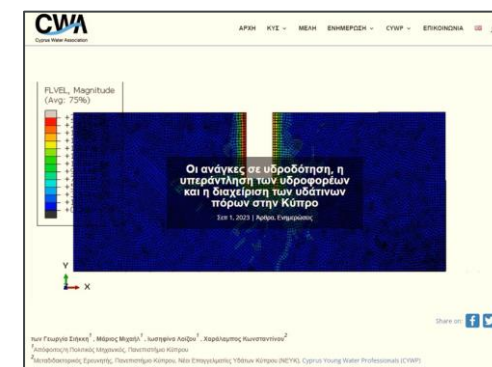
CWA
Cyprus Water Association

ΑΡΧΗ ΚΥΣ ⌄ ΜΕΛΗ ΕΝΗΜΕΡΩΣΗ ⌄ CYWP ⌄ ΕΠΙΚΟΙΝΩΝΙΑ

FLVEL, Magnitude
(Avg: 75%)

Οι ανάγκες σε υδροδότηση, η υπεράντληση των υδροφορέων και η διαχείριση των υδάτινων πόρων στην Κύπρο

Σεπ 1, 2023 | Άρθρα, Ενημερώσεις

Y
X

Share on

των Γεωργία Σιήκκη$^1$, Μάριος Μιχαήλ$^1$, Ιωσηφίνα Λοΐζου$^1$, Χαράλαμπος Κωνσταντίνου$^2$
$^1$Απόφοιτος/η Πολιτικός Μηχανικός, Πανεπιστήμιο Κύπρου
$^2$Μεταδιδακτορικός Ερευνητής, Πανεπιστήμιο Κύπρου, Νέοι Επαγγελματίες Υδάτων Κύπρου (ΝΕΥΚ), Cyprus Young Water Professionals (CYWP)